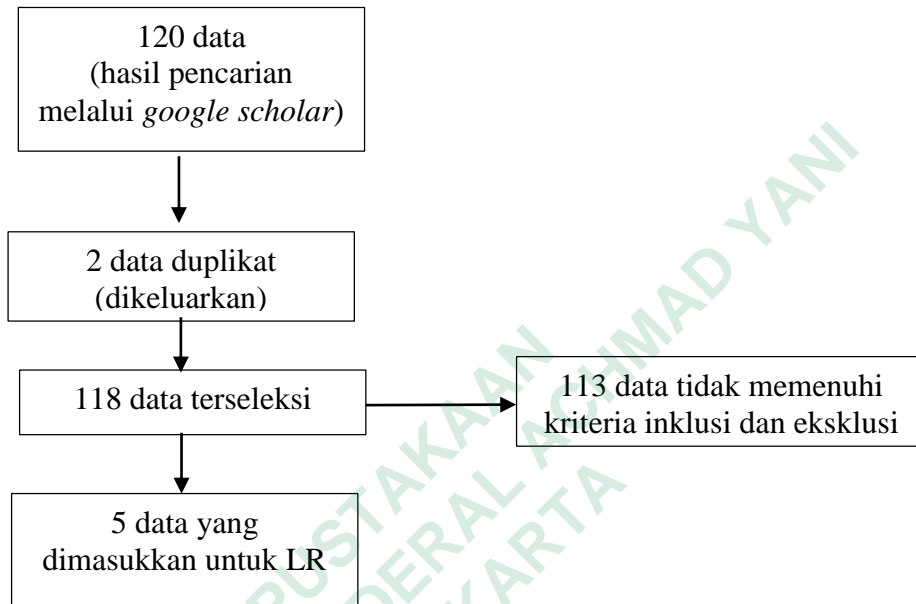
120 data
(hasil pencarian
melalui *google scholar*)

2 data duplikat
(dikeluarkan)

118 data terseleksi

113 data tidak memenuhi
kriteria inklusi dan eksklusi

5 data yang
dimasukkan untuk LR

PUSTAKAAN
JENDERAL ACHMAD YANI
YOGYAKARTA